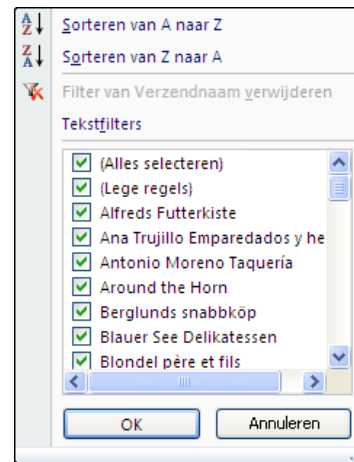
Sorteren van A naar Z

Sorteren van Z naar A

Filter van Verzendnaam verwijderen

Tekstfilters

(Alles selecteren)
(Lege regels)
Alfreds Futterkiste
Ana Trujillo Emparedados y he
Antonio Moreno Taquería
Around the Horn
Berglunds snabbköp
Blauer See Delikatessen
Blondel père et fils

OK
Annuleren